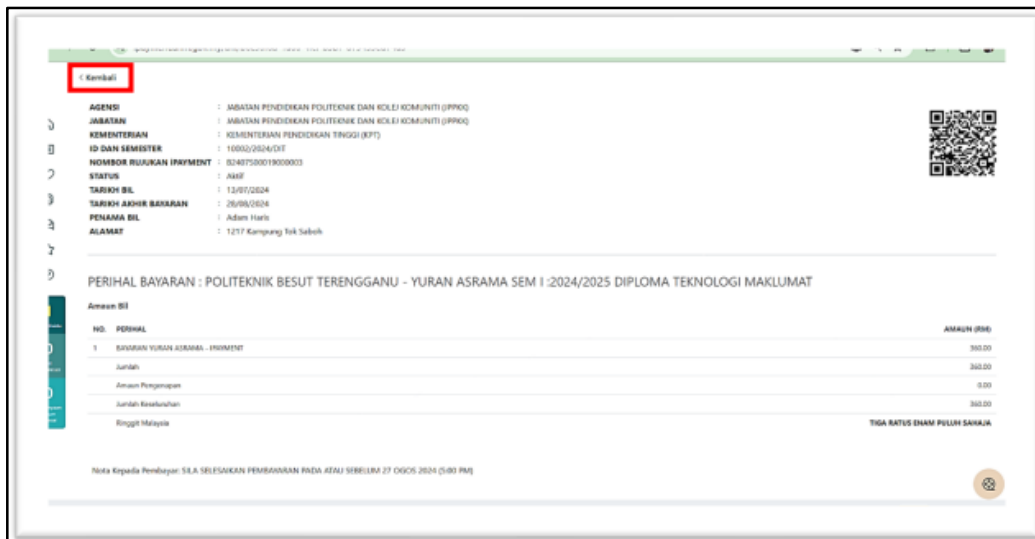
< Kembali

| | |
|---|---|
| AGENSI | : JABATAN PENDIDIKAN POLITEKNIK DAN KOLEJ KOMUNITI (JPPKK) |
| JABATAN | : JABATAN PENDIDIKAN POLITEKNIK DAN KOLEJ KOMUNITI (JPPKK) |
| KEMENTERIAN | : KEMENTERIAN PENDIDIKAN TINGGI (KPT) |
| ID DAN SEMESTER | : 10002/2024/DIT |
| NOMBOR RUJUKAN IPAYMENT | : B2407500019000003 |
| STATUS | : Aktif |
| TARIKH BIL | : 13/07/2024 |
| TARIKH AKHIR BAYARAN | : 28/08/2024 |
| PENAMA BIL | : Adam Haris |
| ALAMAT | : 1217 Kampung Tok Saboh |

PERIHAL BAYARAN : POLITEKNIK BESUT TERENGGANU - YURAN ASRAMA SEM I :2024/2025 DIPLOMA TEKNOLOGI MAKLUMAT

Amaun Bil

| NO. | PERIHAL | AMAUN (RM) |
|---|---|---|
| 1 | BAYARAN YURAN ASRAMA - IPAYMENT | 360.00 |
| | Jumlah | 360.00 |
| | Amaun Pengenapan | 0.00 |
| | Jumlah Keseluruhan | 360.00 |
| | Ringgit Malaysia | TIGA RATUS ENAM PULUH SAHAJA |

Nota Kepada Pembayar: SILA SELESAIKAN PEMBAYARAN PADA ATAU SEBELUM 27 OGOS 2024 (5:00 PM)